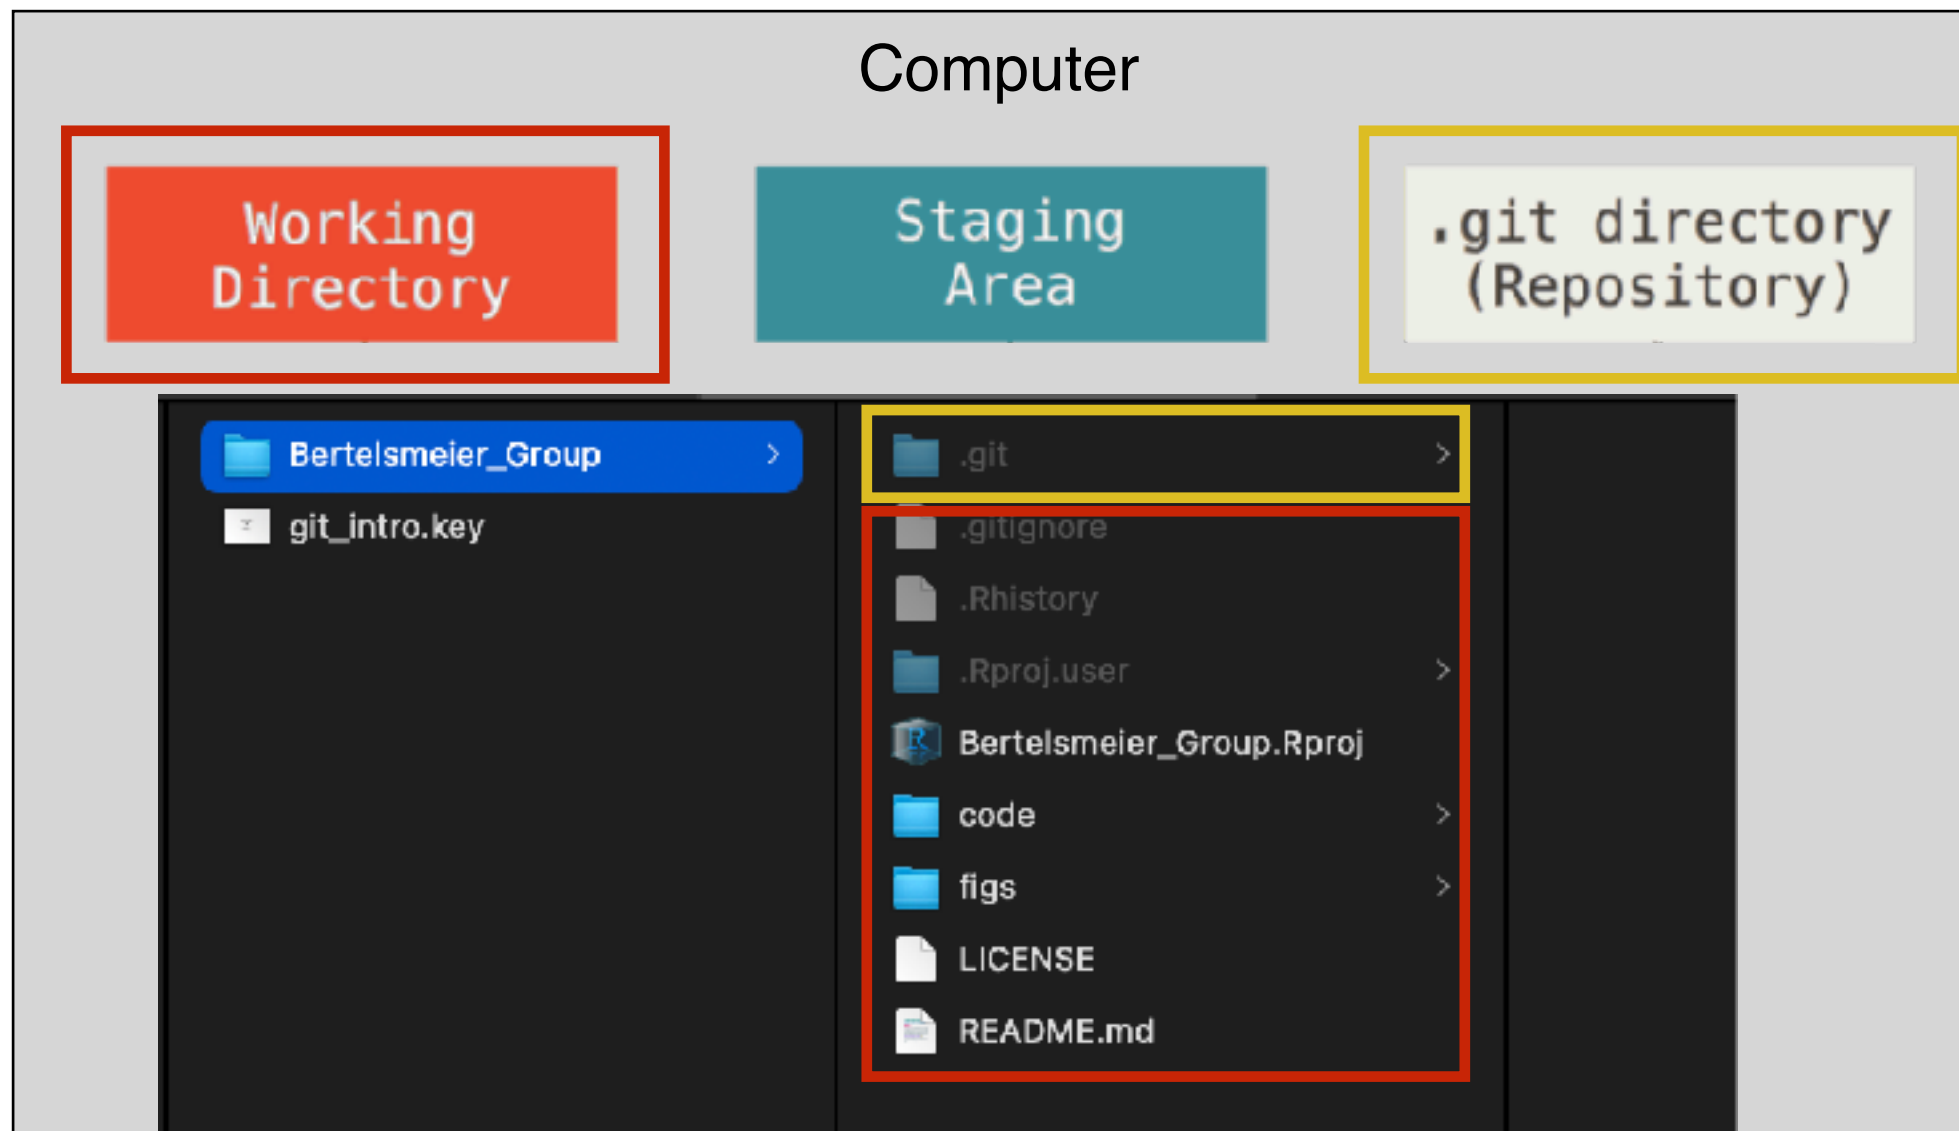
Computer

Working Directory

Staging Area

.git directory (Repository)

Bertelsmeier_Group >

git_intro.key

.git >

.gitignore

.Rhistory

.Rproj.user >

Bertelsmeier_Group.Rproj

code >

figs >

LICENSE

README.md